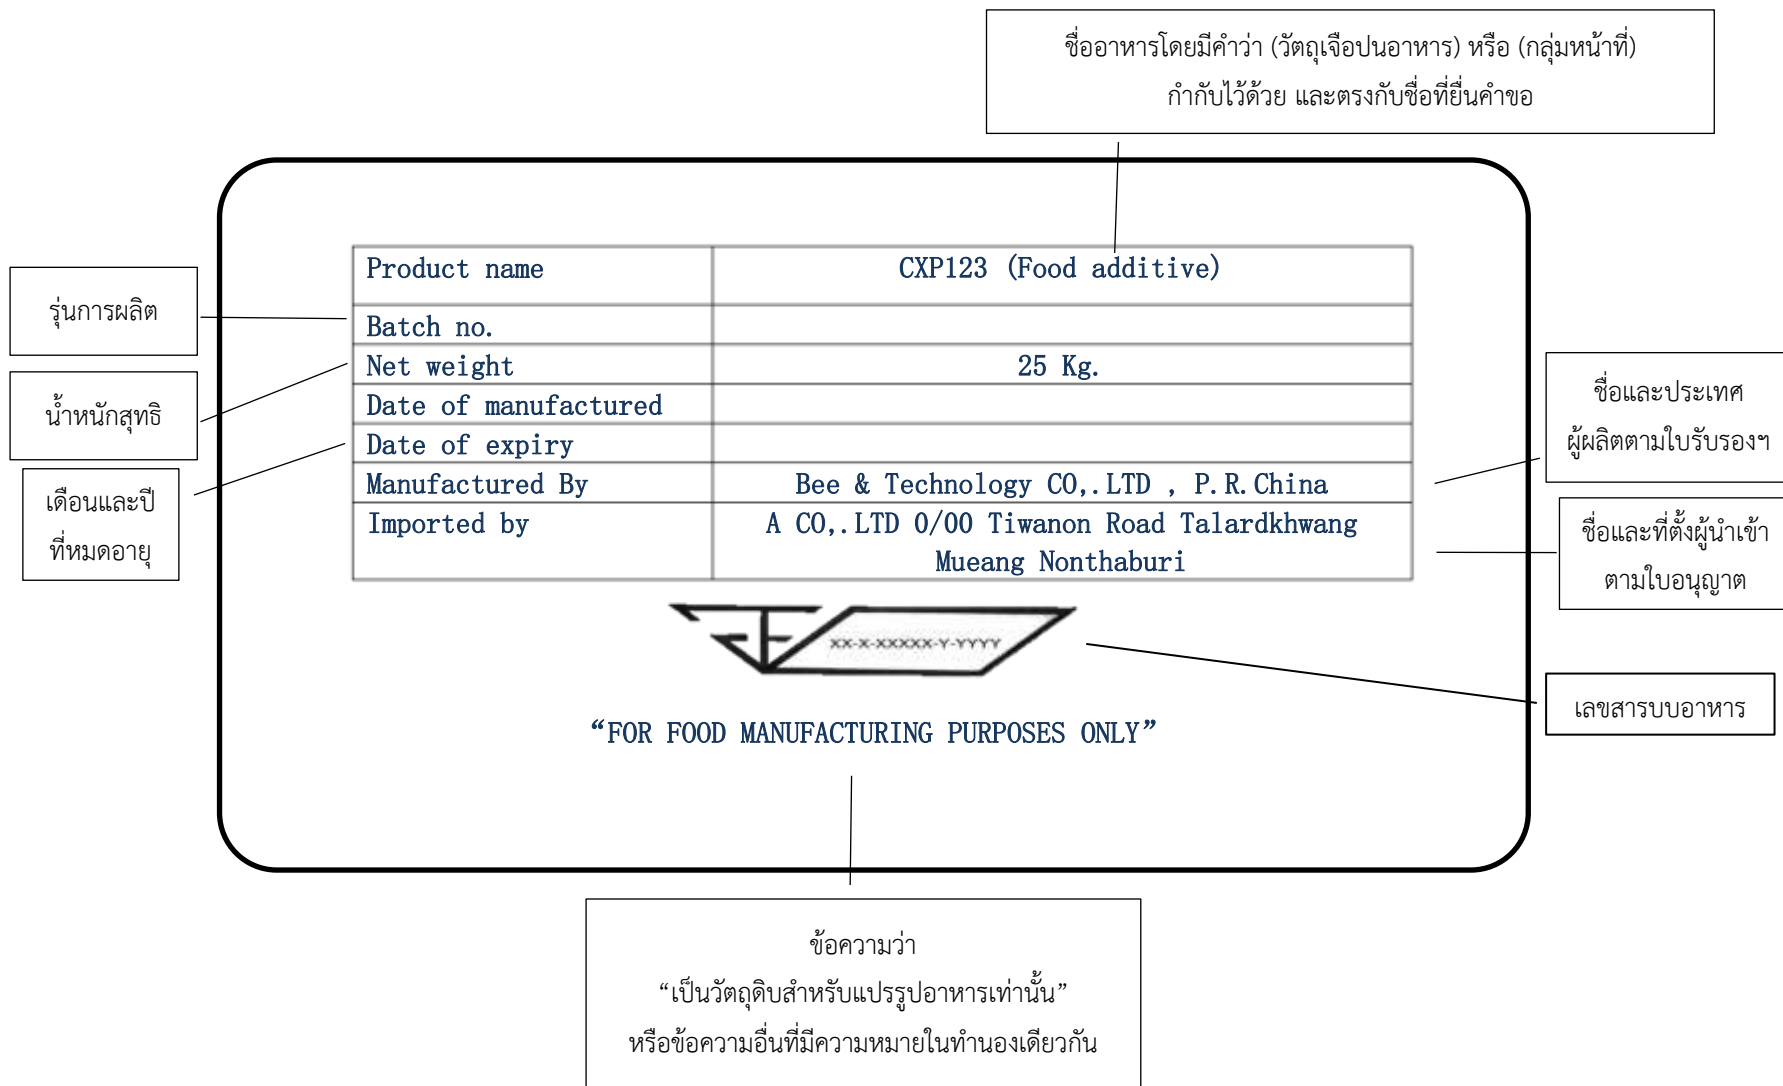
ชื่ออาหารโดยมีคำว่า (วัตถุเจือปนอาหาร) หรือ (กลุ่มหน้าที่) กำกับไว้ด้วย และตรงกับชื่อที่ยื่นคำขอ

รุ่นการผลิต

น้ำหนักสุทธิ

เดือนและปี ที่หมดอายุ

| Product name | CXP123 (Food additive) |
|---|---|
| Batch no. | |
| Net weight | 25 Kg. |
| Date of manufactured | |
| Date of expiry | |
| Manufactured By | Bee & Technology CO,.LTD , P.R.China |
| Imported by | A CO,.LTD 0/00 Tiwanon Road Talardkhwang Mueang Nonthaburi |

ชื่อและประเทศ ผู้ผลิตตามใบรับรองฯ

ชื่อและที่ตั้งผู้นำเข้า ตามใบอนุญาต

XX-X-XXXXX-Y-YYYY

เลขสารบบอาหาร

“FOR FOOD MANUFACTURING PURPOSES ONLY”

ข้อความว่า
“เป็นวัตถุดิบสำหรับแปรรูปอาหารเท่านั้น”
หรือข้อความอื่นที่มีความหมายในทำนองเดียวกัน